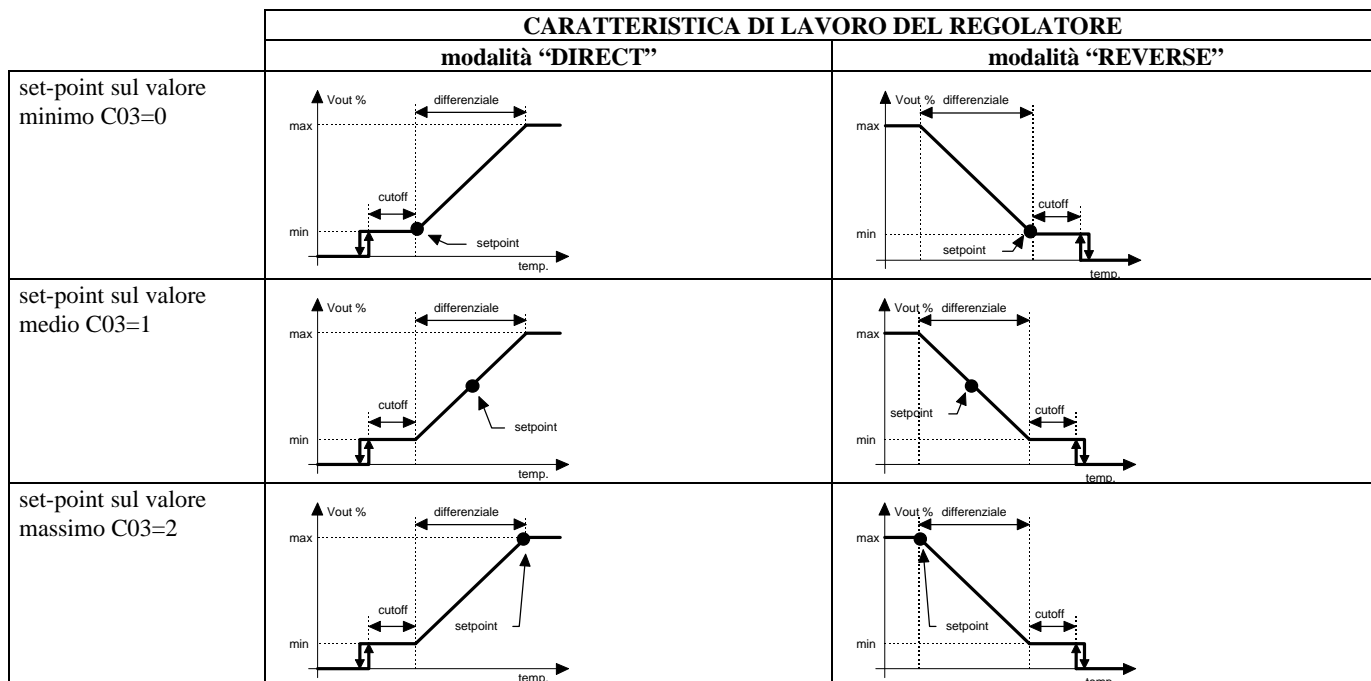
| | CARATTERISTICA DI LAVORO DEL REGOLATORE | |
|---|---|---|
| | modalità "DIRECT" | modalità "REVERSE" |
| set-point sul valore minimo C03=0 | Vout % differenziale max cutoff min setpoint temp. | Vout % differenziale max cutoff min setpoint temp. |
| set-point sul valore medio C03=1 | Vout % differenziale max cutoff setpoint min temp. | Vout % differenziale max setpoint cutoff min temp. |
| set-point sul valore massimo C03=2 | Vout % differenziale max cutoff setpoint min temp. | Vout % differenziale max cutoff setpoint min temp. |